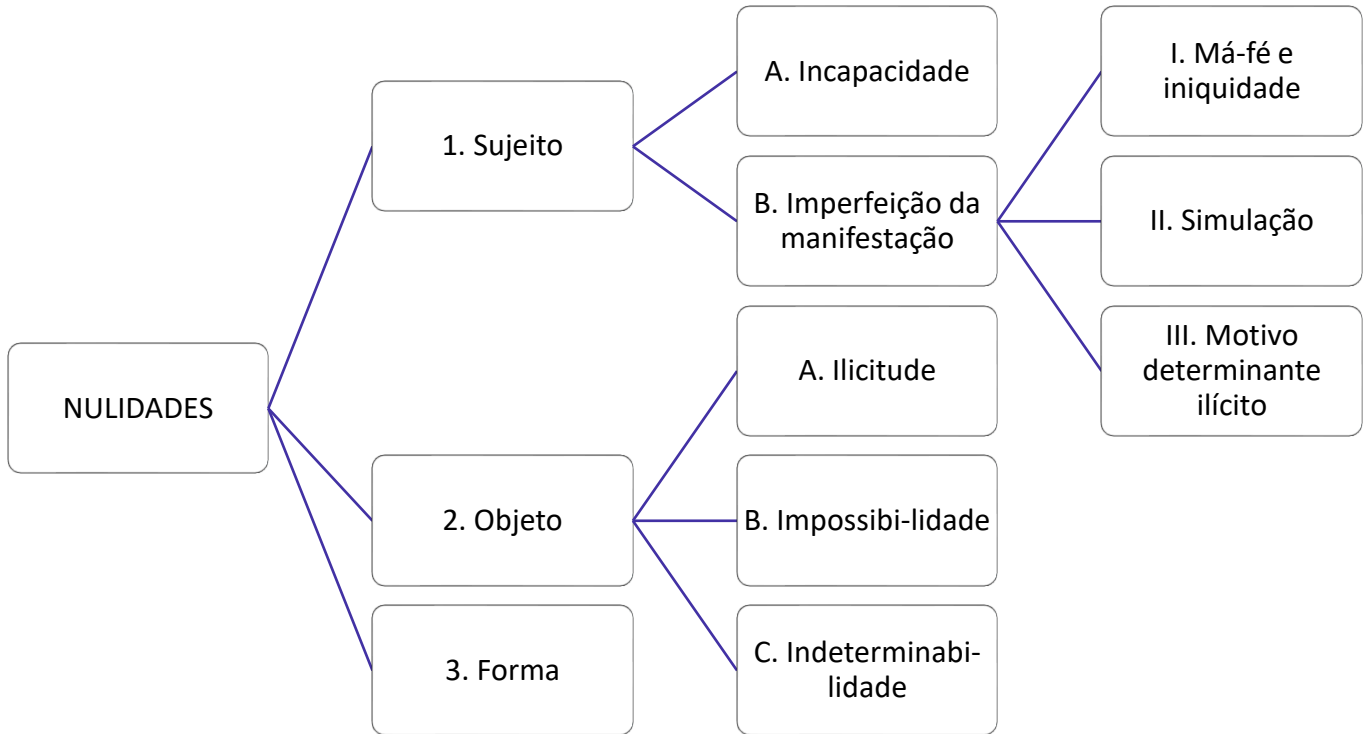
NULIDADES

1. Sujeito

A. Incapacidade

B. Imperfeição da manifestação

I. Má-fé e iniquidade

II. Simulação

III. Motivo determinante ilícito

2. Objeto

A. Ilicitude

B. Impossibi-lidade

C. Indeterminabilidade

3. Forma